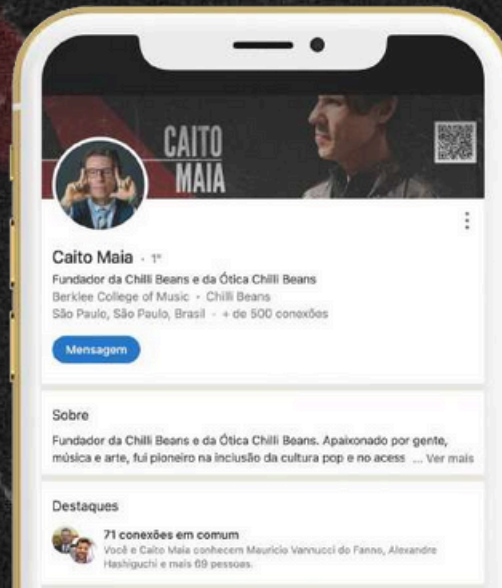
CAITO MAIA

Caito Maia · 1º
Fundador da Chilli Beans e da Ótica Chilli Beans
Berklee College of Music · Chilli Beans
São Paulo, São Paulo, Brasil · + de 500 conexões

Mensagem

Sobre
Fundador da Chilli Beans e da Ótica Chilli Beans. Apaixonado por gente, música e arte, fui pioneiro na inclusão da cultura pop e no acess ... Ver mais

Destaques
71 conexões em comum
Você e Caito Maia conhecem Mauricio Vannucci do Fanno, Alexandre Hashiguchi e mais 69 pessoas.